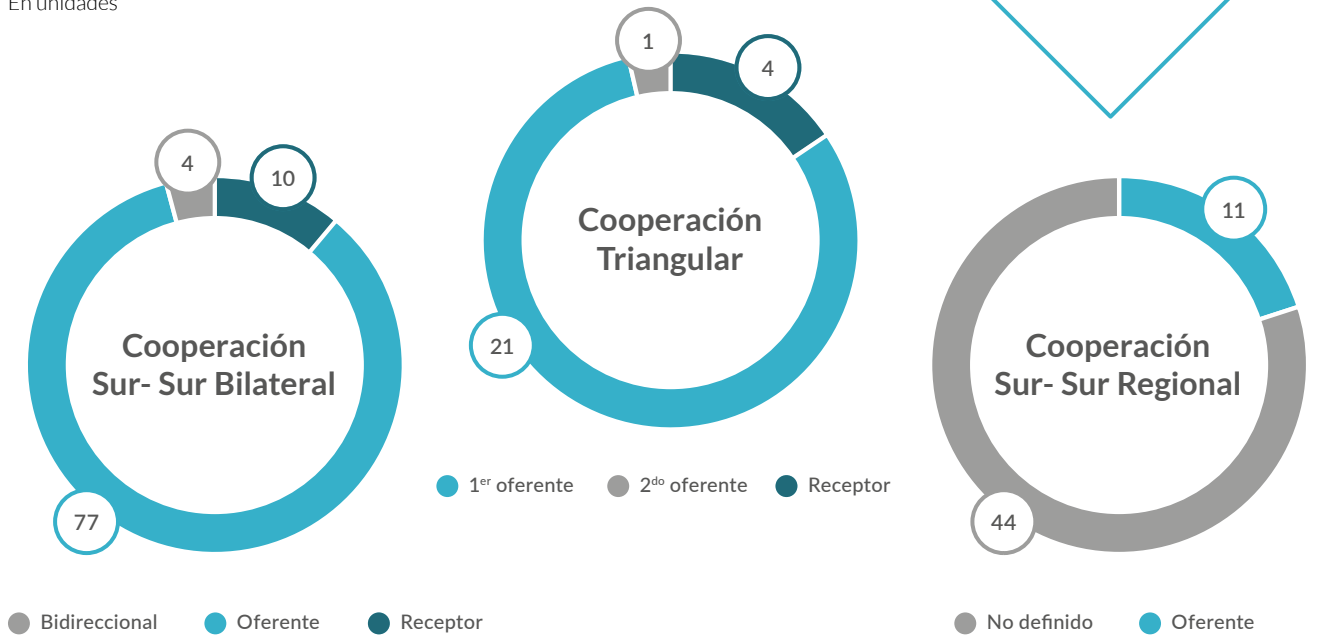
En unidades

1
4
Cooperación Triangular
21

4
10
Cooperación Sur- Sur Bilateral
77

11
Cooperación Sur- Sur Regional
44

1$^{er}$ oferente  2$^{do}$ oferente  Receptor

Bidireccional  Oferente  Receptor

No definido  Oferente